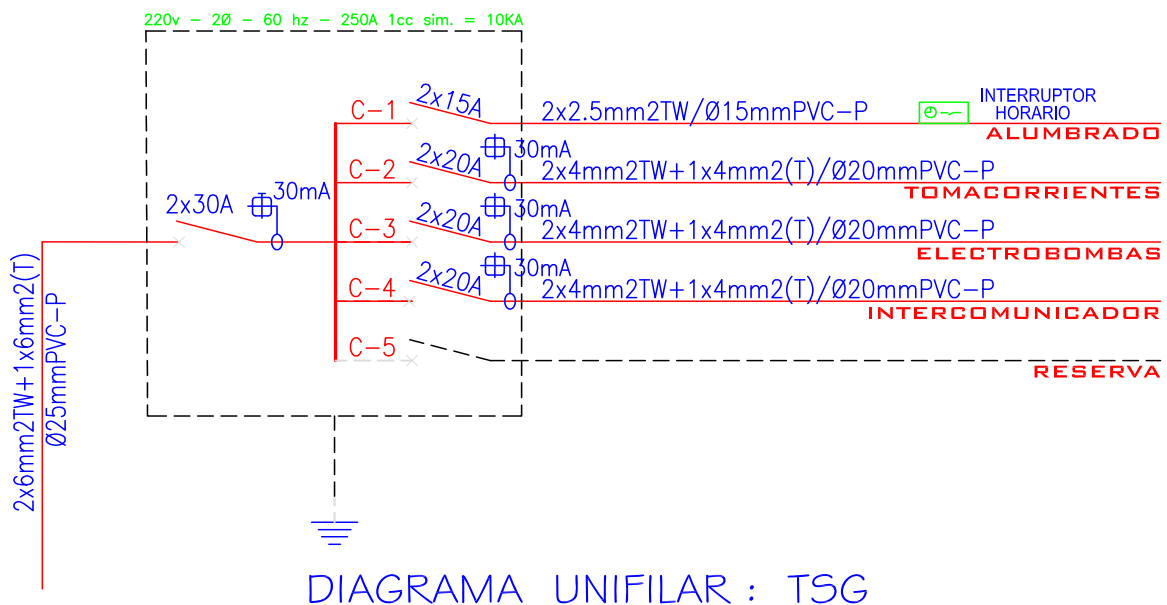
220v – 2Ø – 60 hz – 250A 1cc sim. = 10KA

2x6mm2TW+1x6mm2(T)
Ø25mmPVC-P

2x30A
30mA

C-1
2x15A
2x2.5mm2TW/Ø15mmPVC-P
INTERRUPTOR HORARIO
ALUMBRADO

C-2
2x20A
30mA
2x4mm2TW+1x4mm2(T)/Ø20mmPVC-P
TOMACORRIENTES

C-3
2x20A
30mA
2x4mm2TW+1x4mm2(T)/Ø20mmPVC-P
ELECTROBOMBAS

C-4
2x20A
30mA
2x4mm2TW+1x4mm2(T)/Ø20mmPVC-P
INTERCOMUNICADOR

C-5
RESERVA

DIAGRAMA UNIFILAR : TSG